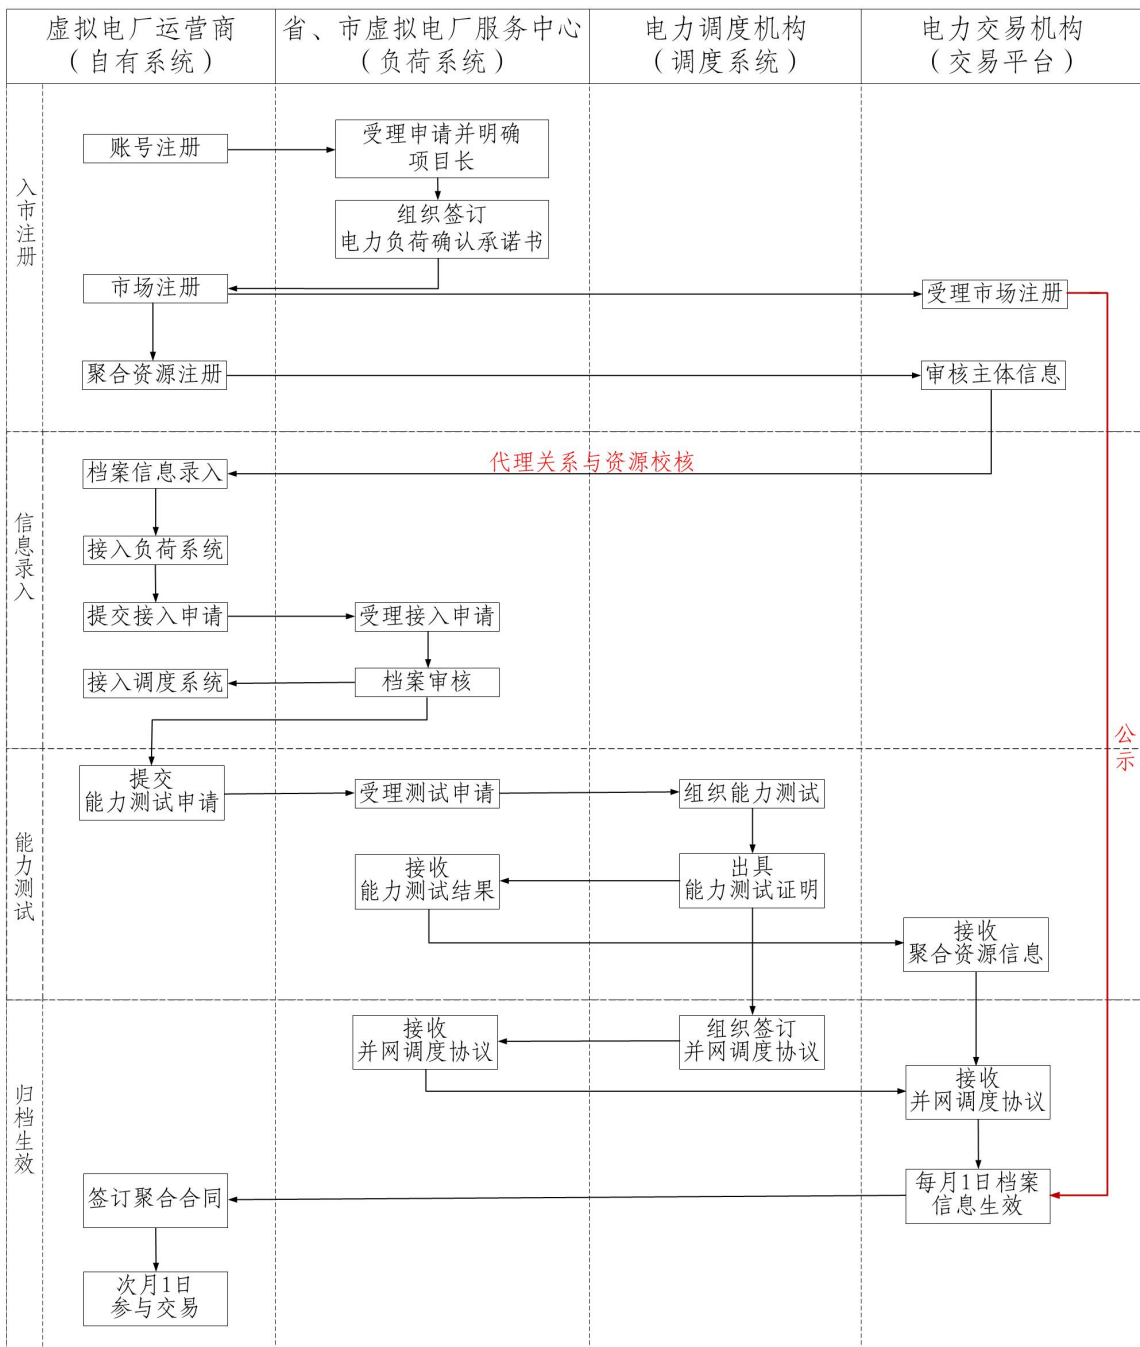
虚拟电厂运营商（自有系统）

省、市虚拟电厂服务中心（负荷系统）

电力调度机构（调度系统）

电力交易机构（交易平台）

入市注册

账号注册

受理申请并明确项目长

组织签订电力负荷确认承诺书

市场注册

受理市场注册

聚合资源注册

审核主体信息

信息录入

代理关系与资源校核

档案信息录入

接入负荷系统

提交接入申请

受理接入申请

接入调度系统

档案审核

公示

能力测试

提交能力测试申请

受理测试申请

组织能力测试

接收能力测试结果

出具能力测试证明

接收聚合资源信息

归档生效

接收并网调度协议

组织签订并网调度协议

接收并网调度协议

签订聚合合同

每月1日档案信息生效

次月1日参与交易